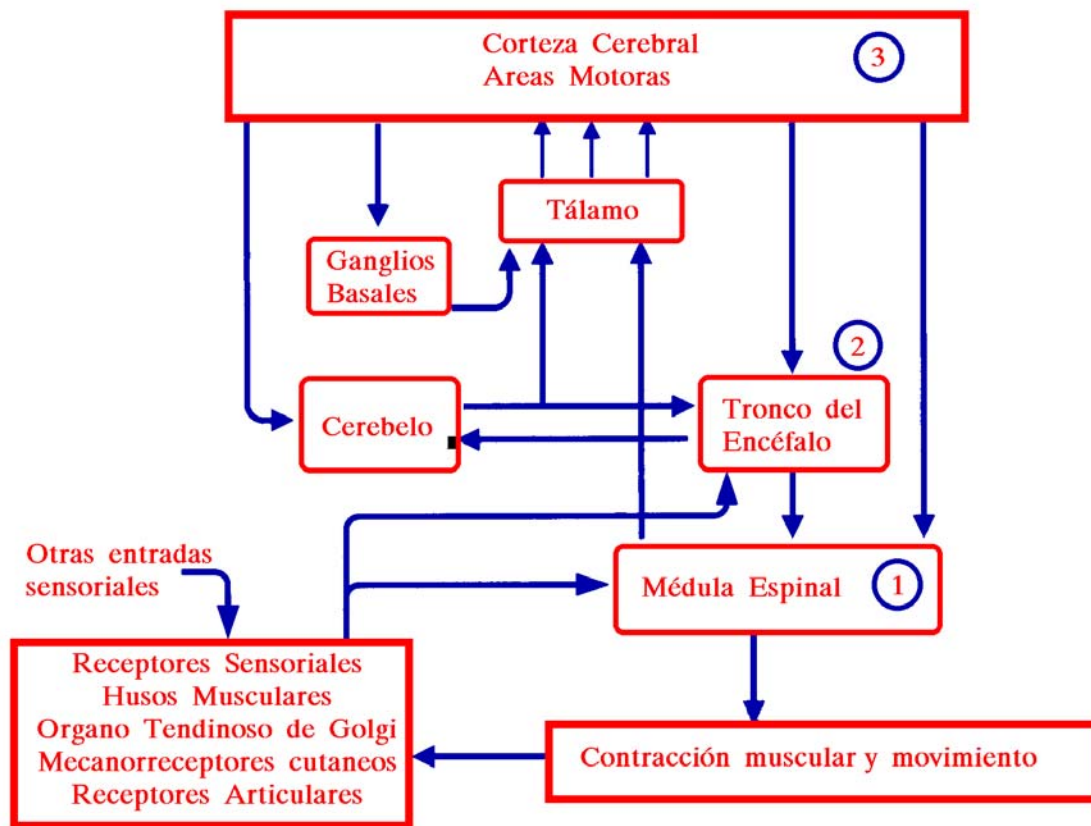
Corteza Cerebral
Areas Motoras
3

Tálamo

Ganglios
Basales

2

Cerebelo

Tronco del
Encéfalo

Otras entradas
sensoriales

Médula Espinal
1

Receptores Sensoriales
Husos Musculares
Organo Tendinoso de Golgi
Mecanorreceptores cutaneos
Receptores Articulares

Contracción muscular y movimiento